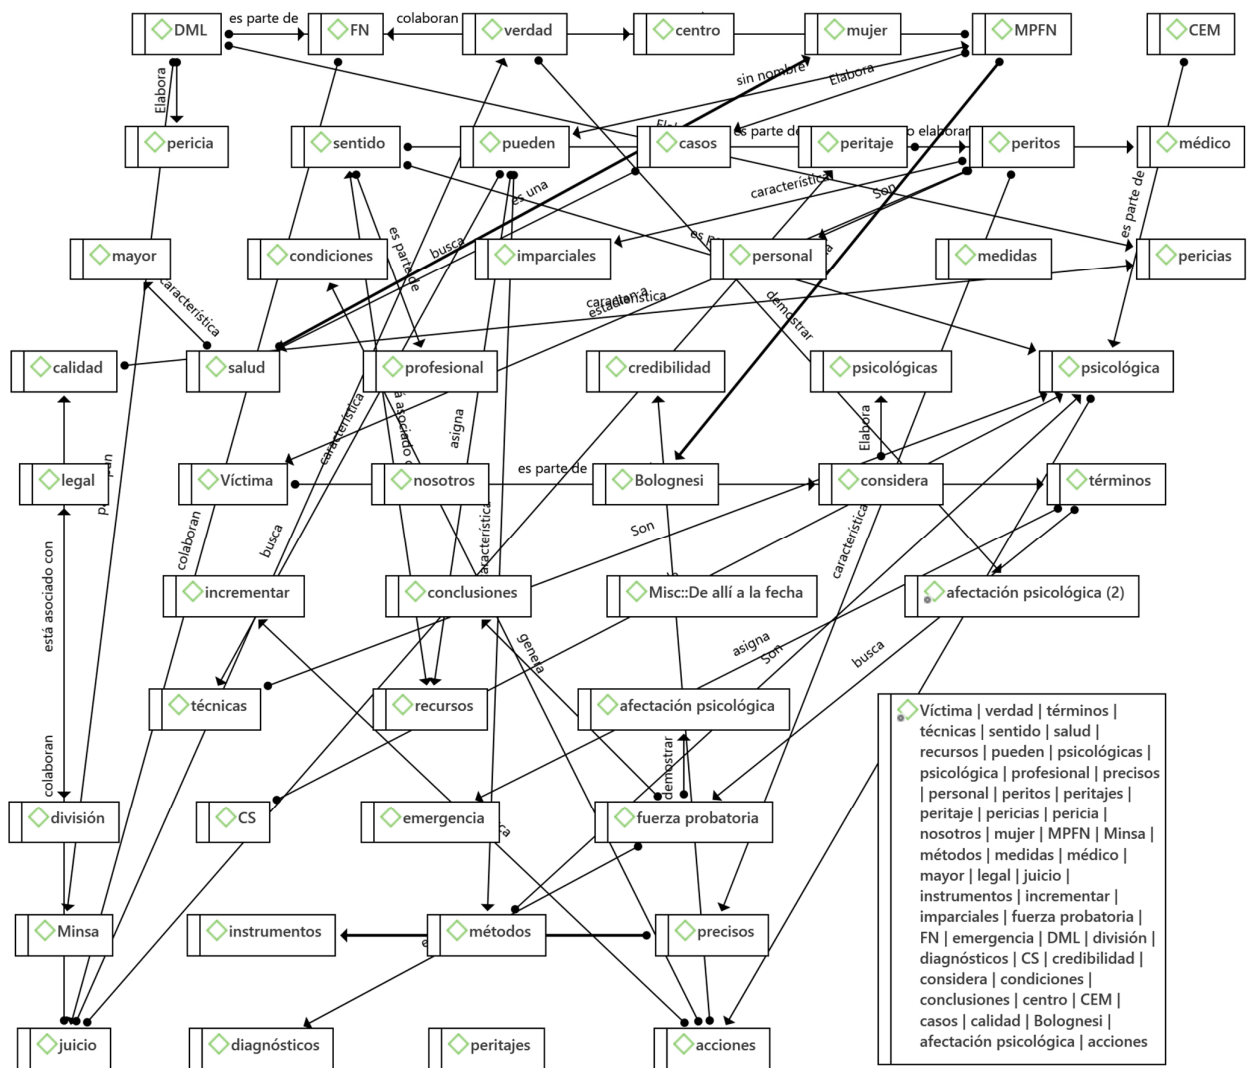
DML
es parte de
FN
colaboran
verdad
centro
mujer
MPFN
CEM
Elabora
pericia
sentido
pueden
casos
es parte de
peritaje
elabora
peritos
médico
sin nombre
Elabora
característica
Son
es una
mayor
condiciones
imparciales
personal
medidas
pericias
es parte de
busca
es parte de
característica
característica
demostrar
calidad
salud
profesional
credibilidad
psicológicas
psicológica
característica
asociado
asigna
Elabora
legal
Víctima
nosotros
es parte de
Bolognesi
considera
términos
está asociado con
colaboran
busca
característica
Son
característica
incrementar
conclusiones
Misc::De allí a la fecha
afectación psicológica (2)
genera
asigna
Son
busca
técnicas
recursos
afectación psicológica
colaboran
demostrar
división
CS
emergencia
fuerza probatoria
Minsa
instrumentos
métodos
precisos
juicio
diagnósticos
peritajes
acciones
Víctima | verdad | términos | técnicas | sentido | salud | recursos | pueden | psicológicas | psicológica | profesional | precisos | personal | peritos | peritajes | peritaje | pericias | pericia | nosotros | mujer | MPFN | Minsa | métodos | medidas | médico | mayor | legal | juicio | instrumentos | incrementar | imparciales | fuerza probatoria | FN | emergencia | DML | división | diagnósticos | CS | credibilidad | considera | condiciones | conclusiones | centro | CEM | casos | calidad | Bolognesi | afectación psicológica | acciones